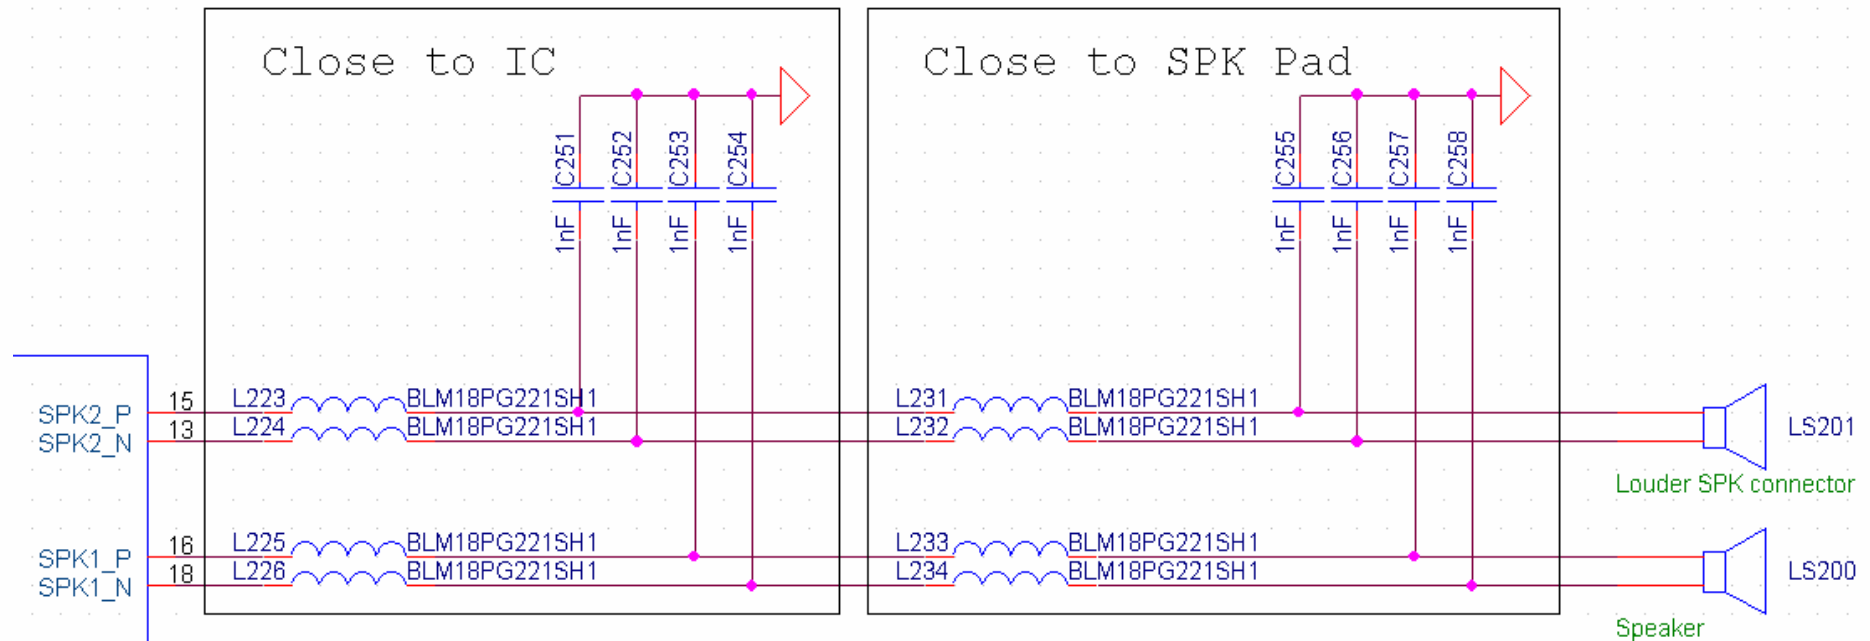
Close to IC

C251 1nF
C252 1nF
C253 1nF
C254 1nF

Close to SPK Pad

C255 1nF
C256 1nF
C257 1nF
C258 1nF

SPK2_P 15 L223 BLM18PG221SH1
SPK2_N 13 L224 BLM18PG221SH1

L231 BLM18PG221SH1
L232 BLM18PG221SH1

LS201
Louder SPK connector

SPK1_P 16 L225 BLM18PG221SH1
SPK1_N 18 L226 BLM18PG221SH1

L233 BLM18PG221SH1
L234 BLM18PG221SH1

LS200
Speaker